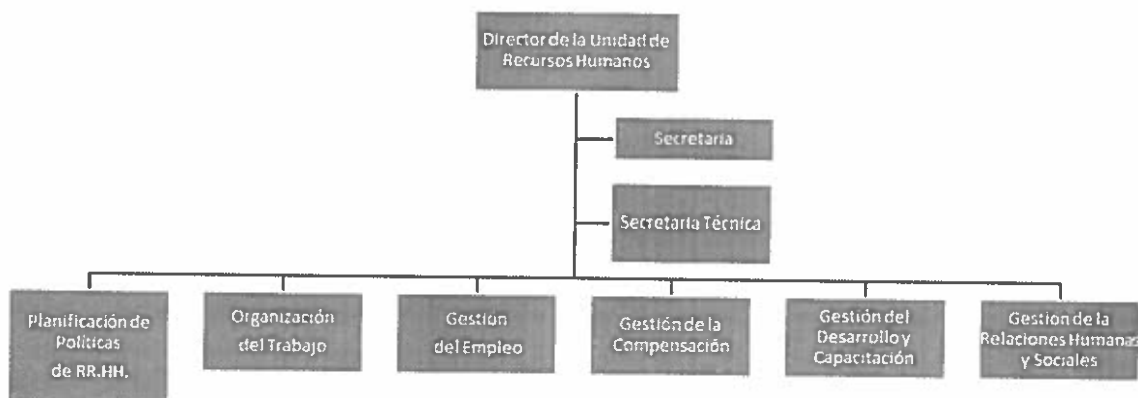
Director de la Unidad de Recursos Humanos

Secretaria

Secretaria Técnica

Planificación de Políticas de RR.HH.

Organización del Trabajo

Gestion del Empleo

Gestión de la Compensación

Gestión del Desarrollo y Capacitación

Gestion de la Relaciones Humanas y Sociales